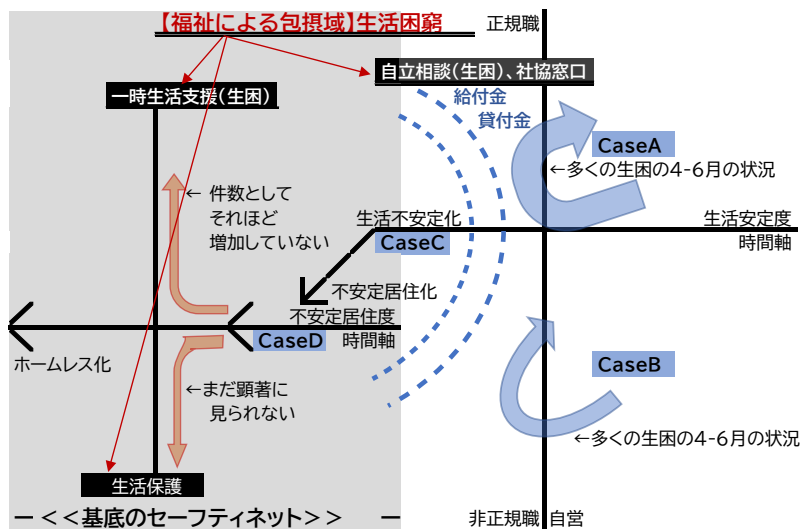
【福祉による包摂域】生活困窮

正規職

自立相談(生困)、社協窓口

一時生活支援(生困)

給付金

貸付金

CaseA

←多くの生困の4-6月の状況

← 件数として それほど 増加していない

生活不安定化

CaseC

生活安定度 時間軸

不安定居住化

不安定居住度

ホームレス化

CaseD

時間軸

CaseB

←まだ顕著に 見られない

←多くの生困の4-6月の状況

生活保護

ー＜＜基底のセーフティネット＞＞ ー

非正規職 自営